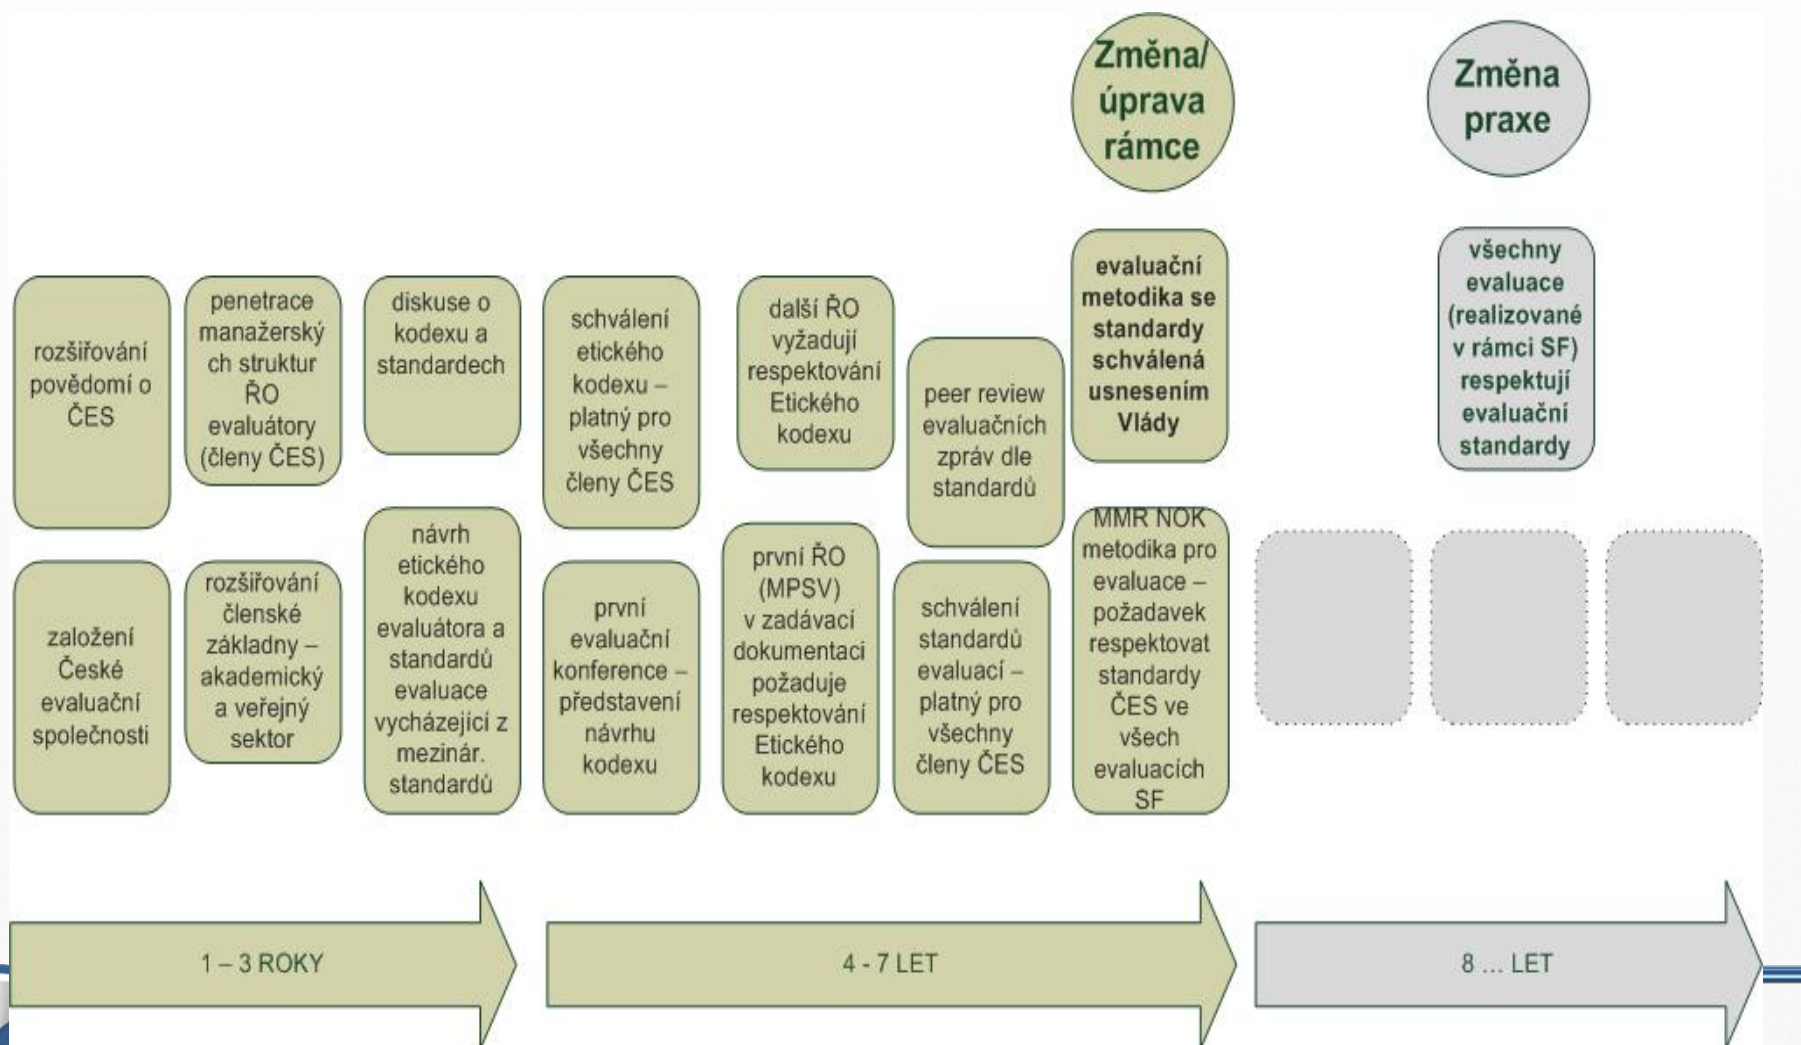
Změna/ úprava rámce

Změna praxe

rozšiřování povědomí o ČES

penetrace manažerských struktur ŘO evaluátory (členy ČES)

diskuse o kodexu a standardech

schválení etického kodexu – platný pro všechny členy ČES

další ŘO vyžadují respektování Etického kodexu

peer review evaluačních zpráv dle standardů

evaluační metodika se standardy schválená usnesením Vlády

všechny evaluace (realizované v rámci SF) respektují evaluační standardy

založení České evaluační společnosti

rozšiřování členské základny – akademický a veřejný sektor

návrh etického kodexu evaluátora a standardů evaluace vycházející z mezinár. standardů

první evaluační konference – představení návrhu kodexu

první ŘO (MPSV) v zadávací dokumentaci požaduje respektování Etického kodexu

schválení standardů evaluací – platný pro všechny členy ČES

MMR NOK metodika pro evaluace – požadavek respektovat standardy ČES ve všech evaluacích SF

1 – 3 ROKY

4 - 7 LET

8 ... LET